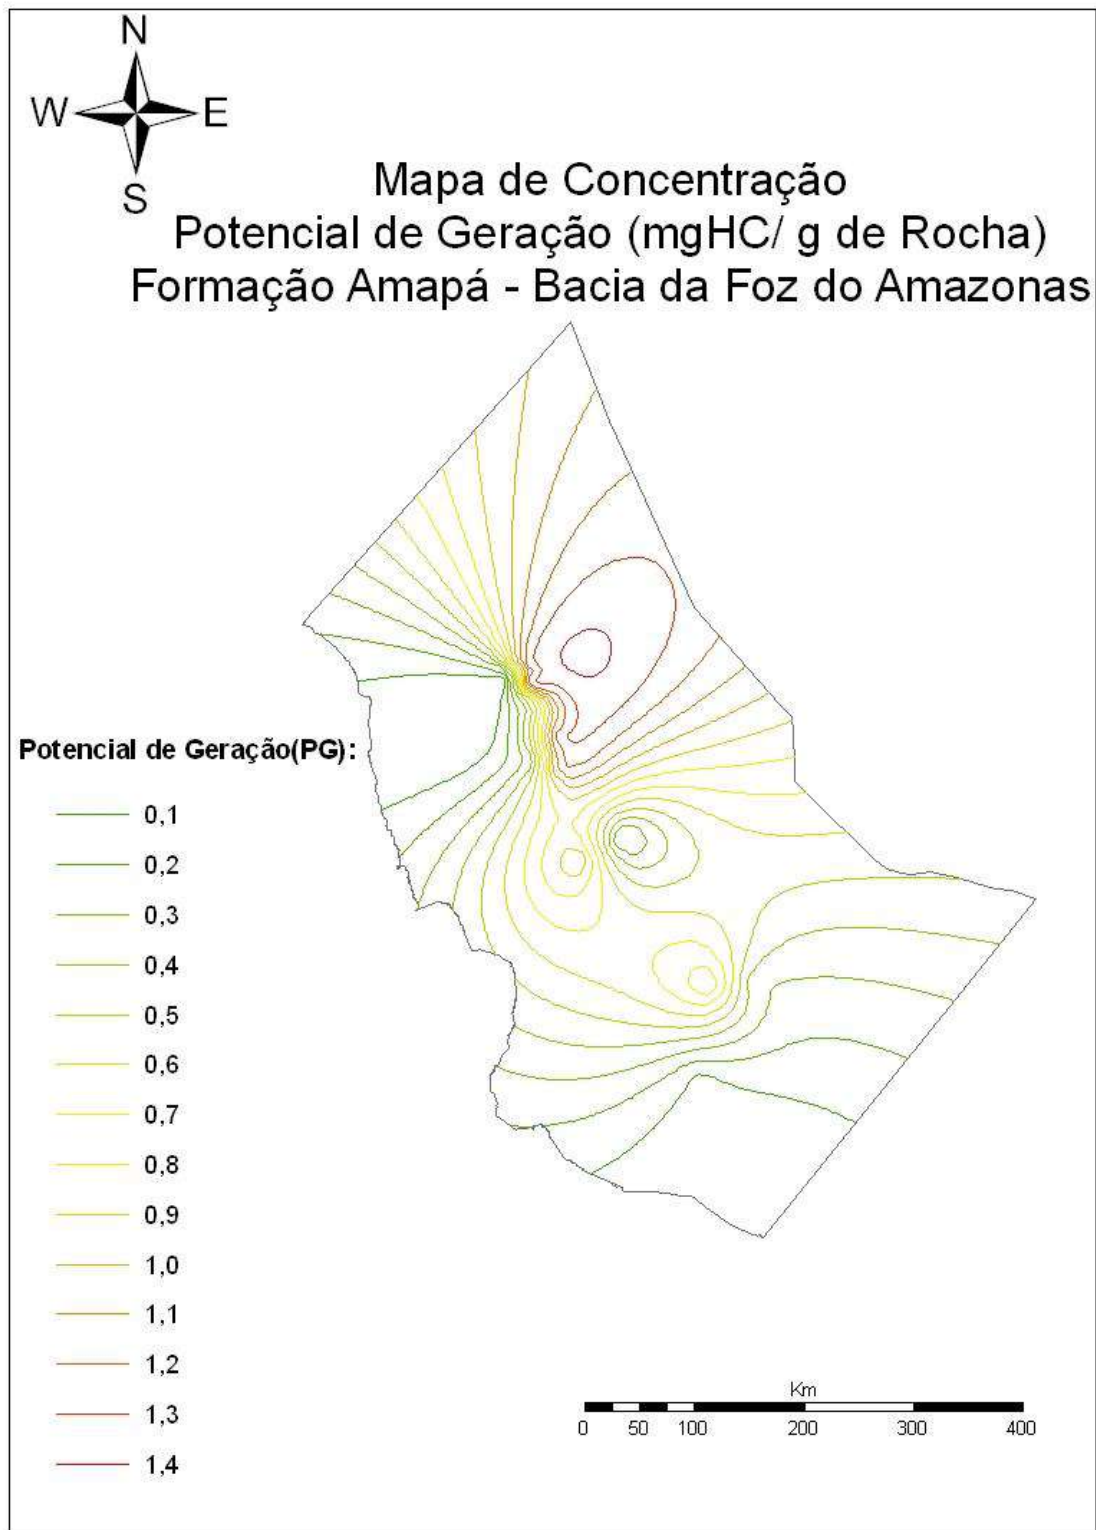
N
W
E
S

Mapa de Concentração
Potencial de Geração (mgHC/ g de Rocha)
Formação Amapá - Bacia da Foz do Amazonas

Potencial de Geração(PG):
0,1
0,2
0,3
0,4
0,5
0,6
0,7
0,8
0,9
1,0
1,1
1,2
1,3
1,4

Km
0 50 100 200 300 400